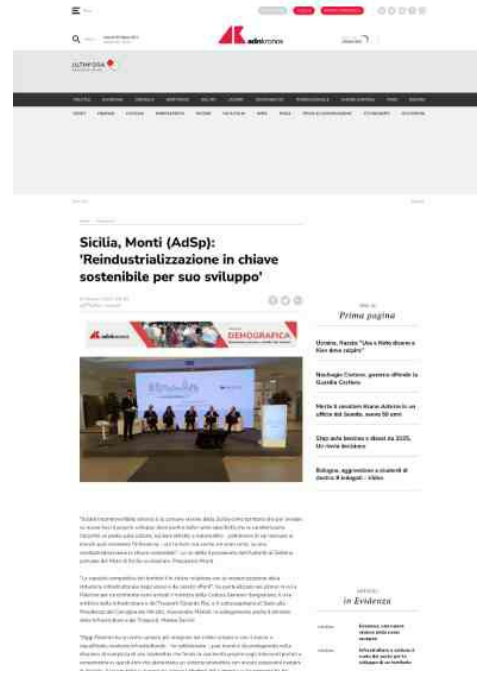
adnkronos

ULTIMORA

Sicilia, Monti (AdSp): 'Reindustrializzazione in chiave sostenibile per suo sviluppo'

adnkronos

DEMOGRAFICA

Prima pagina

Ucraina, Nanda "Usa e Nato dicano a Kiev dove colpire"

Naufragio Cutro, governo difende la Guardia Costiera

Morto il cavaliere Mario Aldente in un ufficio del Senato, aveva 58 anni

Stop auto benzina e diesel da 2035, Ue rinvia decisione

Bologna, aggrediscono a studenti di destra: 4 indagati - Video

in Evidenza

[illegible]